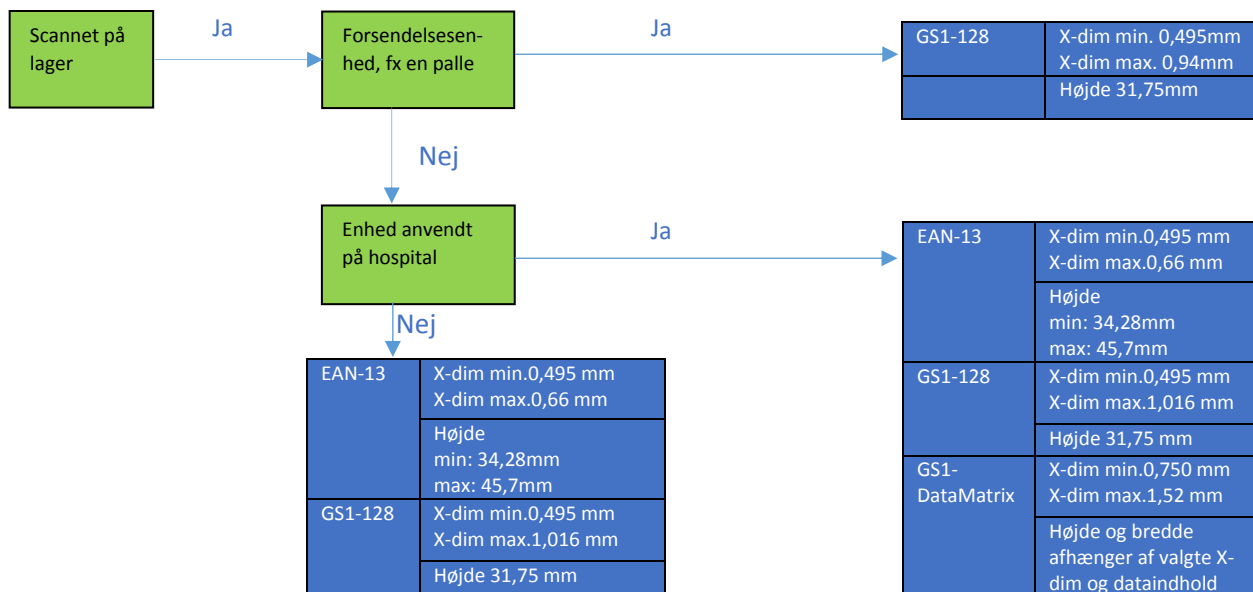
Scannet på lager

Ja

Forsendelsesenhed, fx en palle

Ja

| GS1-128 | X-dim min. 0,495mm X-dim max. 0,94mm |
|---|---|
| | Højde 31,75mm |

Nej

Enhed anvendt på hospital

Ja

| EAN-13 | X-dim min.0,495 mm X-dim max.0,66 mm |
|---|---|
| | Højde min: 34,28mm max: 45,7mm |
| GS1-128 | X-dim min.0,495 mm X-dim max.1,016 mm |
| | Højde 31,75 mm |
| GS1-DataMatrix | X-dim min.0,750 mm X-dim max.1,52 mm |
| | Højde og bredde afhænger af valgte X-dim og dataindhold |

Nej

| EAN-13 | X-dim min.0,495 mm X-dim max.0,66 mm |
|---|---|
| | Højde min: 34,28mm max: 45,7mm |
| GS1-128 | X-dim min.0,495 mm X-dim max.1,016 mm |
| | Højde 31,75 mm |